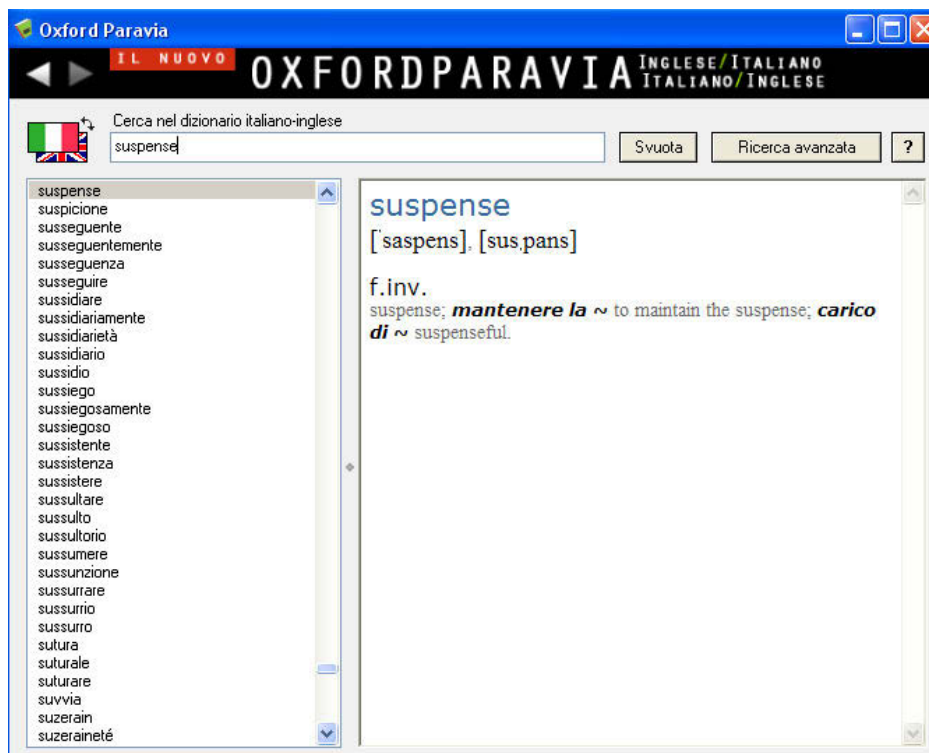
Oxford Paravia

IL NUOVO OXFORDPARAVIA INGLESE/ITALIANO ITALIANO/INGLESE

Cerca nel dizionario italiano-inglese

suspense

Svuota

Ricerca avanzata

?

suspense
suspicione
susseguente
susseguentemente
susseguenza
susseguire
sussidiare
sussidiariamente
sussidiarietà
sussidiario
sussidio
sussiego
sussiegosamente
sussiegoso
sussistente
sussistenza
sussistere
sussultare
sussulto
sussultorio
sussumere
sussunzione
sussurrare
sussurrio
sussurro
sutura
suturale
suturare
suvvia
suzerain
suzeraineté

suspense

[ˈsaspens], [susˌpans]

f.inv.

suspense; ***mantenere la ~*** to maintain the suspense; ***carico di ~*** suspenseful.